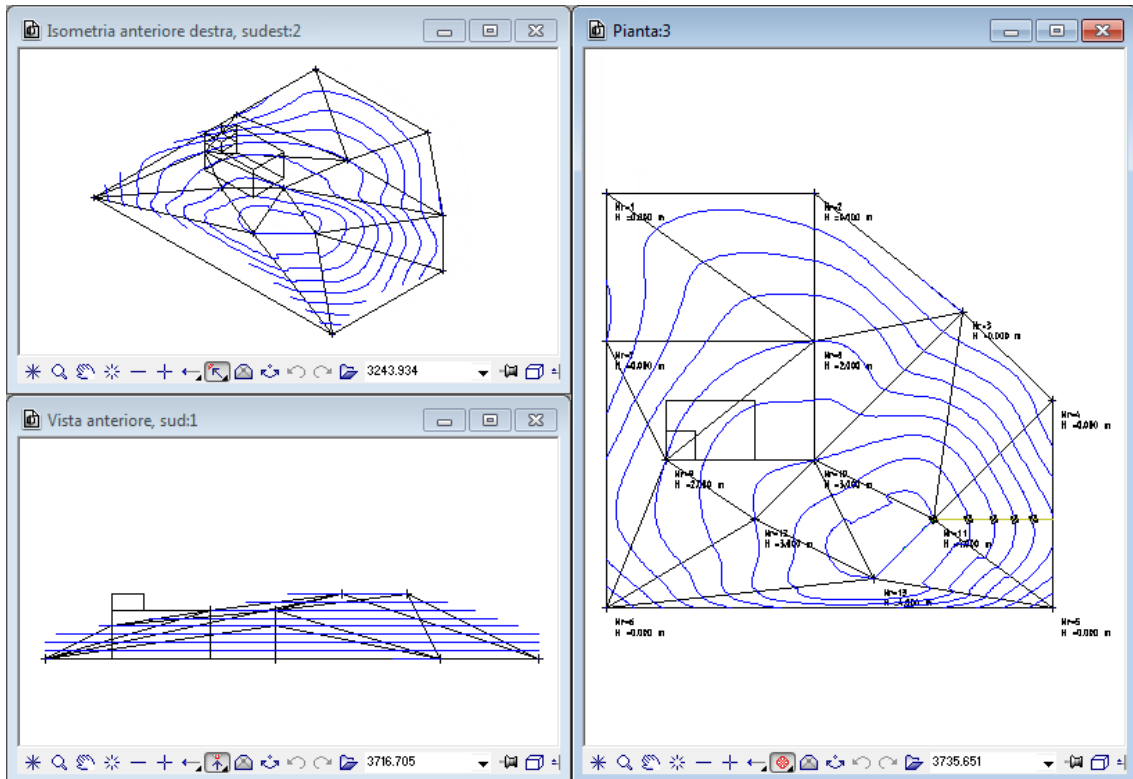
Isometria anteriore destra, sudest:2

3243.934

Vista anteriore, sud:1

3716.705

Pianta:3

Nr=1
H =0.000 m

Nr=2
H =0.000 m

Nr=3
H =0.000 m

Nr=7
H =0.000 m

Nr=8
H =2.000 m

Nr=4
H =0.000 m

Nr=9
H =2.700 m

Nr=10
H =3.000 m

Nr=12
H =3.000 m

Nr=11
H =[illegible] m

Nr=13
H =1.000 m

Nr=6
H =0.000 m

Nr=5
H =0.000 m

3735.651